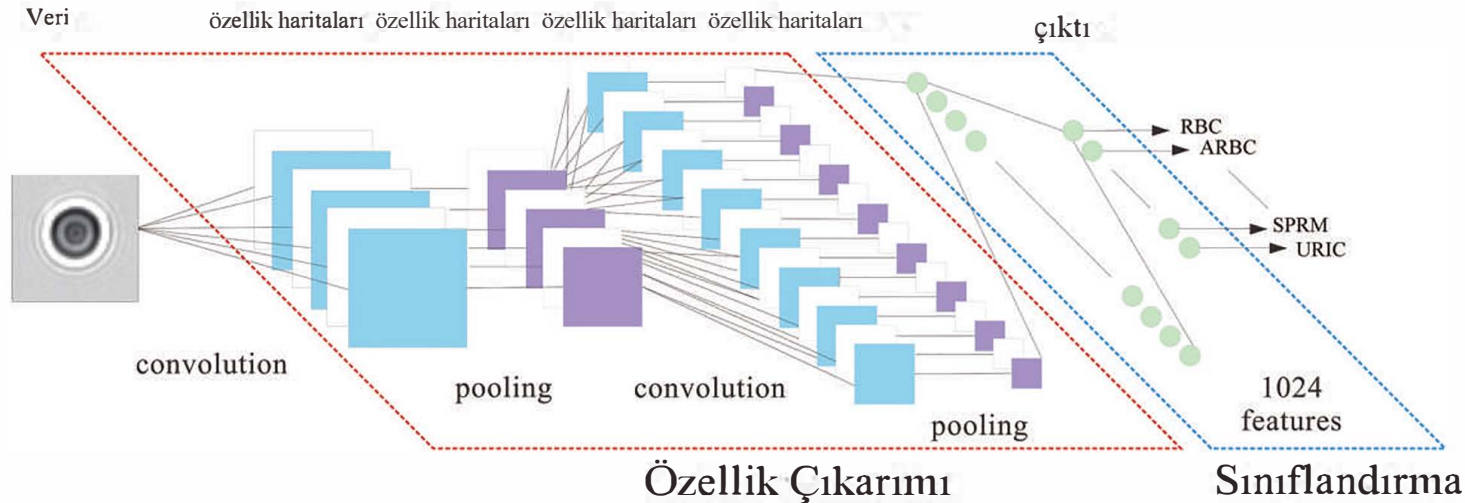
Veri

özellik haritaları özellik haritaları özellik haritaları özellik haritaları

çıktı

RBC
ARBC
SPRM
URIC

convolution

pooling

convolution

pooling

1024 features

Özellik Çıkarımı

Sınıflandırma